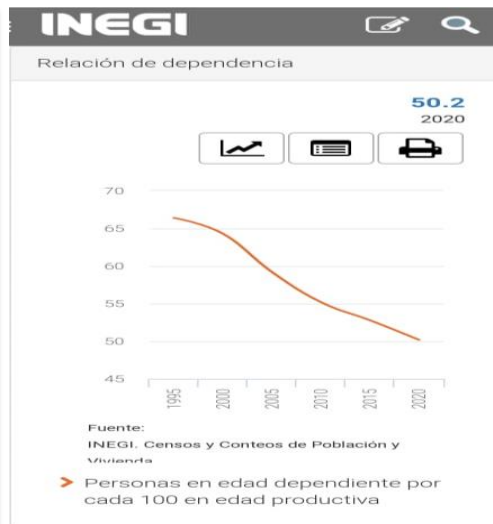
INEGI

Relación de dependencia

50.2
2020

70
65
60
55
50
45

1995
2000
2005
2010
2015
2020

Fuente:
INEGI. Censos y Conteos de Población y Vivienda

Personas en edad dependiente por cada 100 en edad productiva